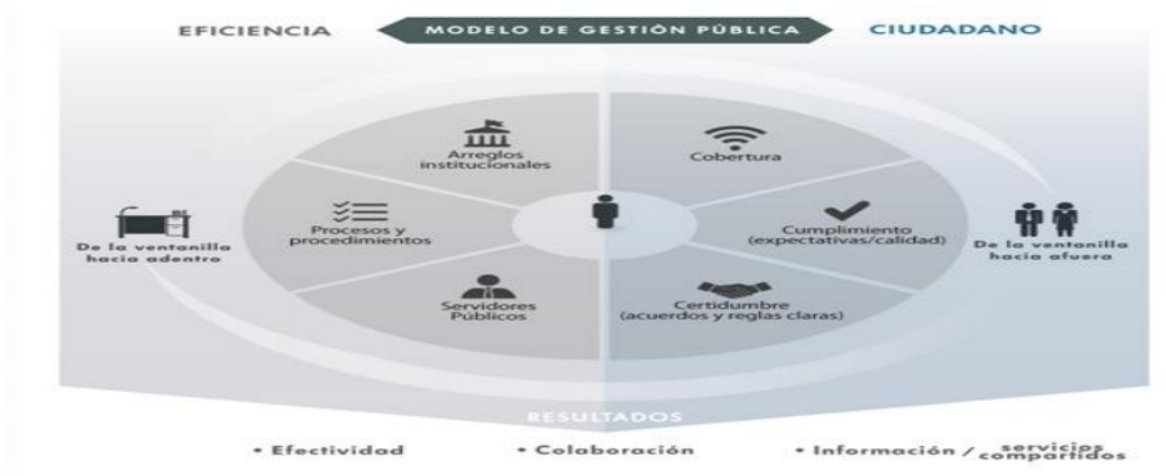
EFICIENCIA

MODELO DE GESTIÓN PÚBLICA

CIUDADANO

Arreglos institucionales

Procesos y procedimientos

Servidores Públicos

De la ventanilla hacia adentro

Cobertura

Cumplimiento (expectativas/calidad)

Certidumbre (acuerdos y reglas claras)

De la ventanilla hacia afuera

RESULTADOS

• Efectividad

• Colaboración

• Información / servicios compartidos